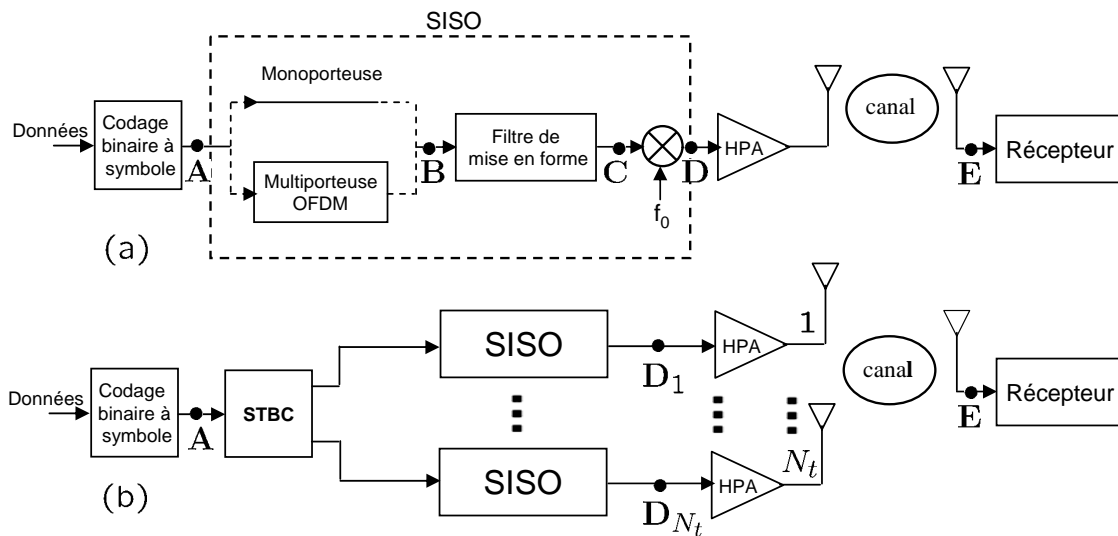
SISO

Monoporteuse

Données

Codage binaire à symbole

A

Multiporteuse OFDM

B

Filtre de mise en forme

C

$f_0$

D

HPA

canal

E

Récepteur

(a)

Données

Codage binaire à symbole

A

STBC

SISO

SISO

$D_1$

$D_{N_t}$

HPA

HPA

1

$N_t$

canal

E

Récepteur

(b)